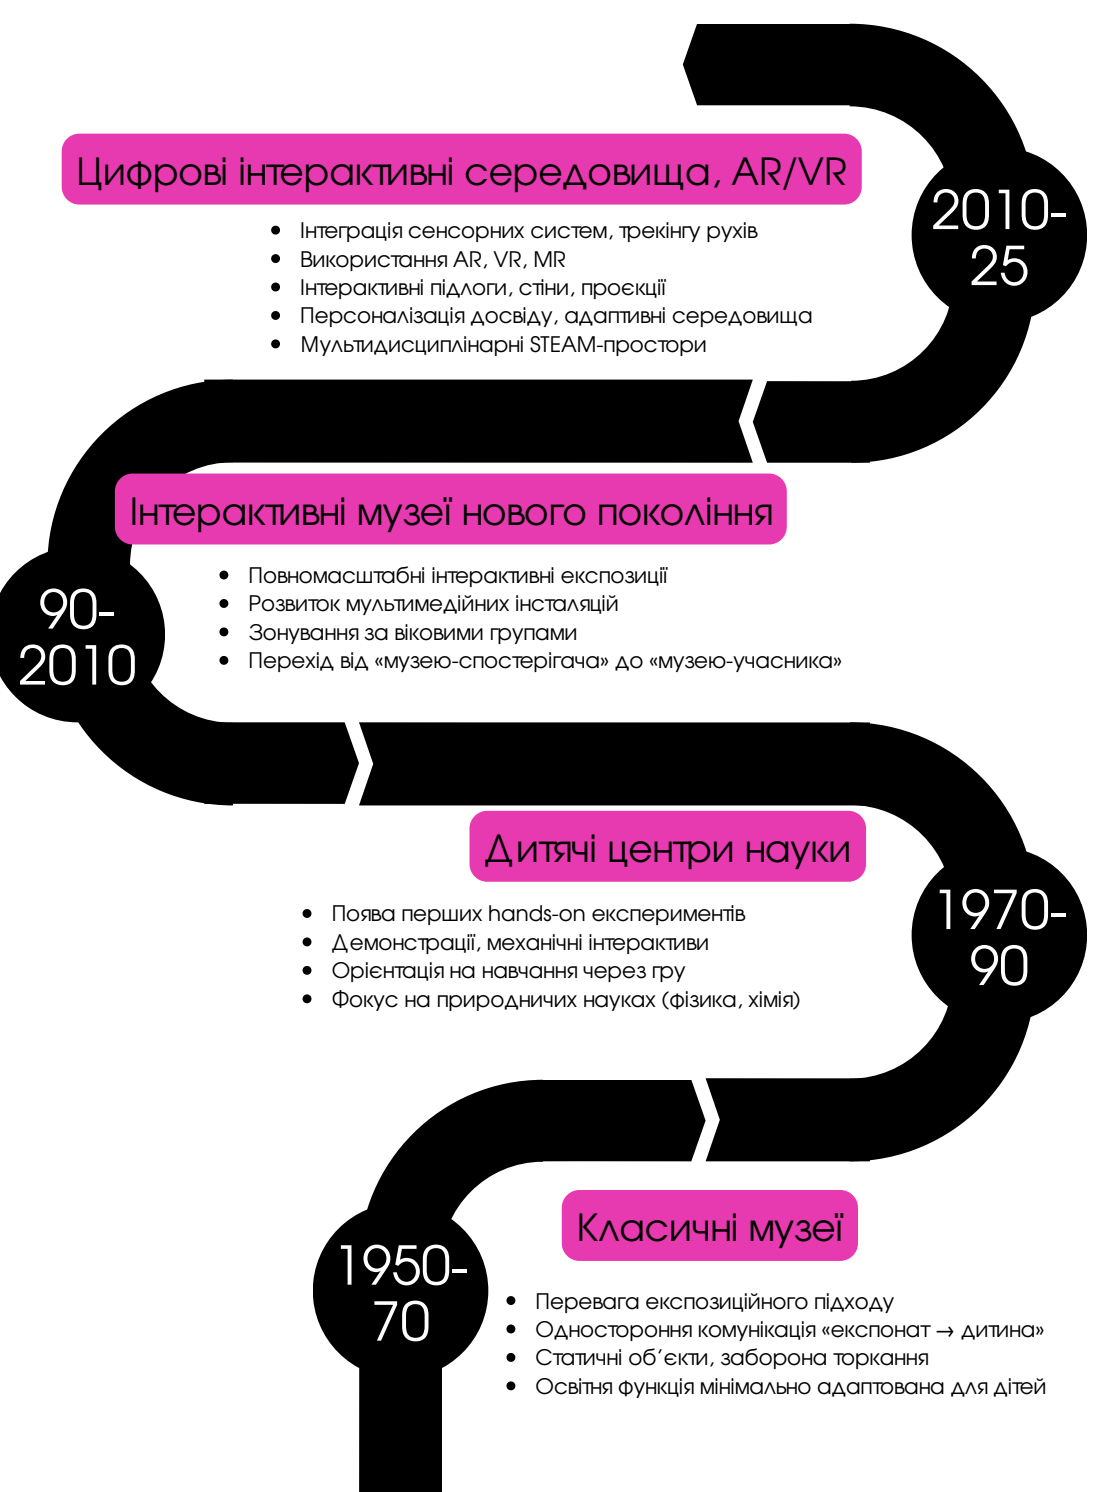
Цифрові інтерактивні середовища, AR/VR

2010-25

- Інтеграція сенсорних систем, трекінгу рухів
- Використання AR, VR, MR
- Інтерактивні підлоги, стіни, проєкції
- Персоналізація досвіду, адаптивні середовища
- Мультидисциплінарні STEAM-простори

Інтерактивні музеї нового покоління

90-2010

- Повномасштабні інтерактивні експозиції
- Розвиток мультимедійних інсталяцій
- Зонування за віковими групами
- Перехід від «музею-спостерігача» до «музею-учасника»

Дитячі центри науки

1970-90

- Поява перших hands-on експериментів
- Демонстрації, механічні інтерактиви
- Орієнтація на навчання через гру
- Фокус на природничих науках (фізика, хімія)

Класичні музеї

1950-70

- Перевага експозиційного підходу
- Одностороння комунікація «експонат → дитина»
- Статичні об’єкти, заборона торкання
- Освітня функція мінімально адаптована для дітей